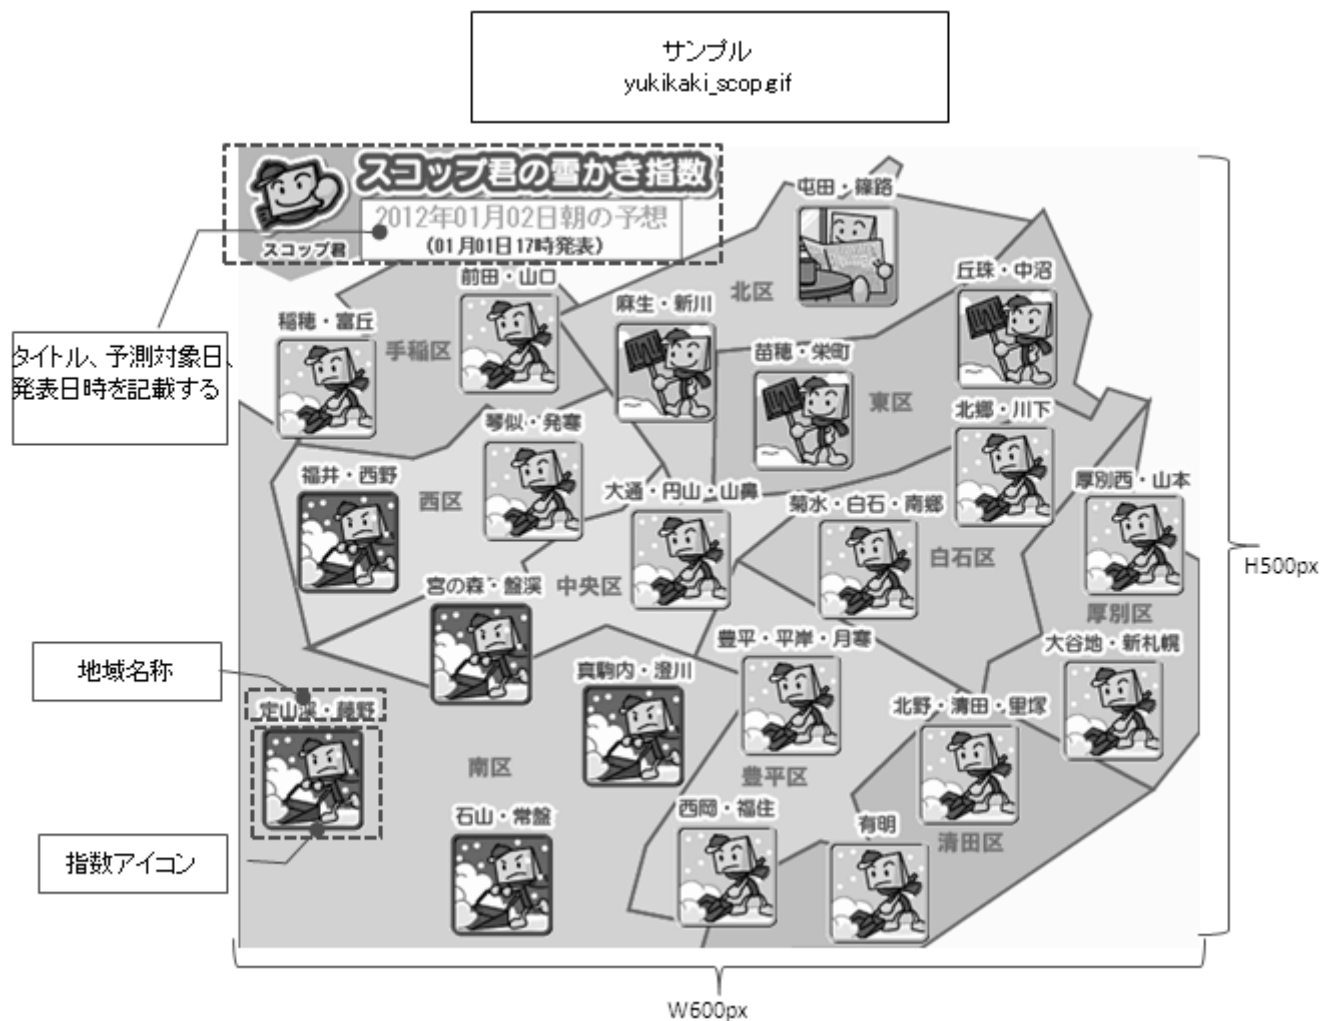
サンプル
yukikaki_scop.gif

スコップ君の雪かき指数
スコップ君
2012年01月02日朝の予想
(01月01日17時発表)

タイトル、予測対象日、発表日時を記載する

屯田・篠路
北区
丘珠・中沼
前田・山口
麻生・新川
稲穂・富丘
手稲区
苗穂・栄町
東区
北郷・川下
琴似・発寒
福井・西野
西区
大通・円山・山鼻
菊水・白石・南郷
白石区
厚別西・山本
宮の森・盤渓
中央区
厚別区
大谷地・新札幌
地域名称
豊平・平岸・月寒
真駒内・澄川
定山渓・簾舞
北野・清田・里塚
南区
豊平区
石山・常盤
西岡・福住
有明
清田区
指数アイコン

H500px
W600px